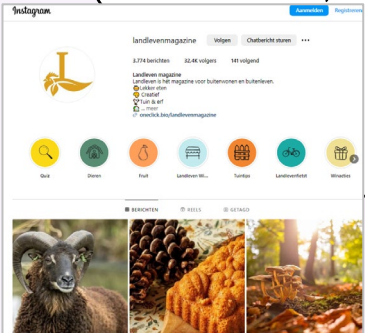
Instagram

Aanmelden Registreren

landlevenmagazine Volgen Chatbericht sturen •••

3.774 berichten 32,4K volgers 141 volgend

Landleven magazine
Landleven is hét magazine voor buitenwonen en buitenleven.
Lekker eten
Creatief
Tuin & erf
... meer
oneclick.bio/landlevenmagazine

Quiz Dieren Fruit Landleven Wi... Tuintips Landlevenfietst Winacties

BERICHTEN REELS GETAGD